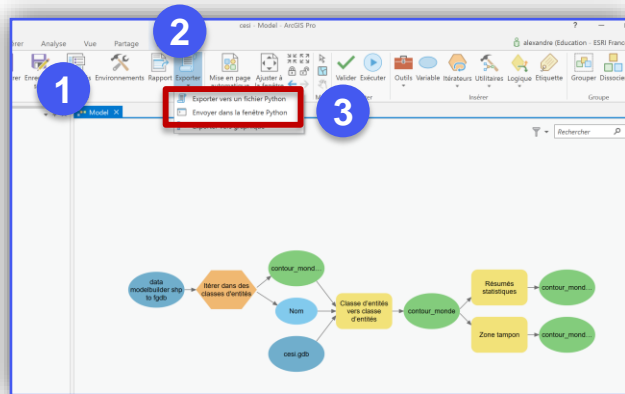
cesi - Model - ArcGIS Pro

irer Analyse Vue Partage

alexandre (Education ESRI Franc

Enre 1 Environnements Rapport Exporter Mise en page automatique Ajuster à la fenêtre Valider Exécuter Outils Variable Itérateurs Utilitaires Logique Etiquette Grouper Dissocie

2

Exporter vers un fichier Python
Envoyer dans la fenêtre Python

3

Insérer Groupe

Model

Rechercher

data modelbuilder shp to fgdb

Itérer dans des classes d'entités

contour_mond...

Nom

cesi.gdb

Classe d'entités vers classe d'entités

contour_monde

Résumés statistiques

contour_mond...

Zone tampon

contour_mond...